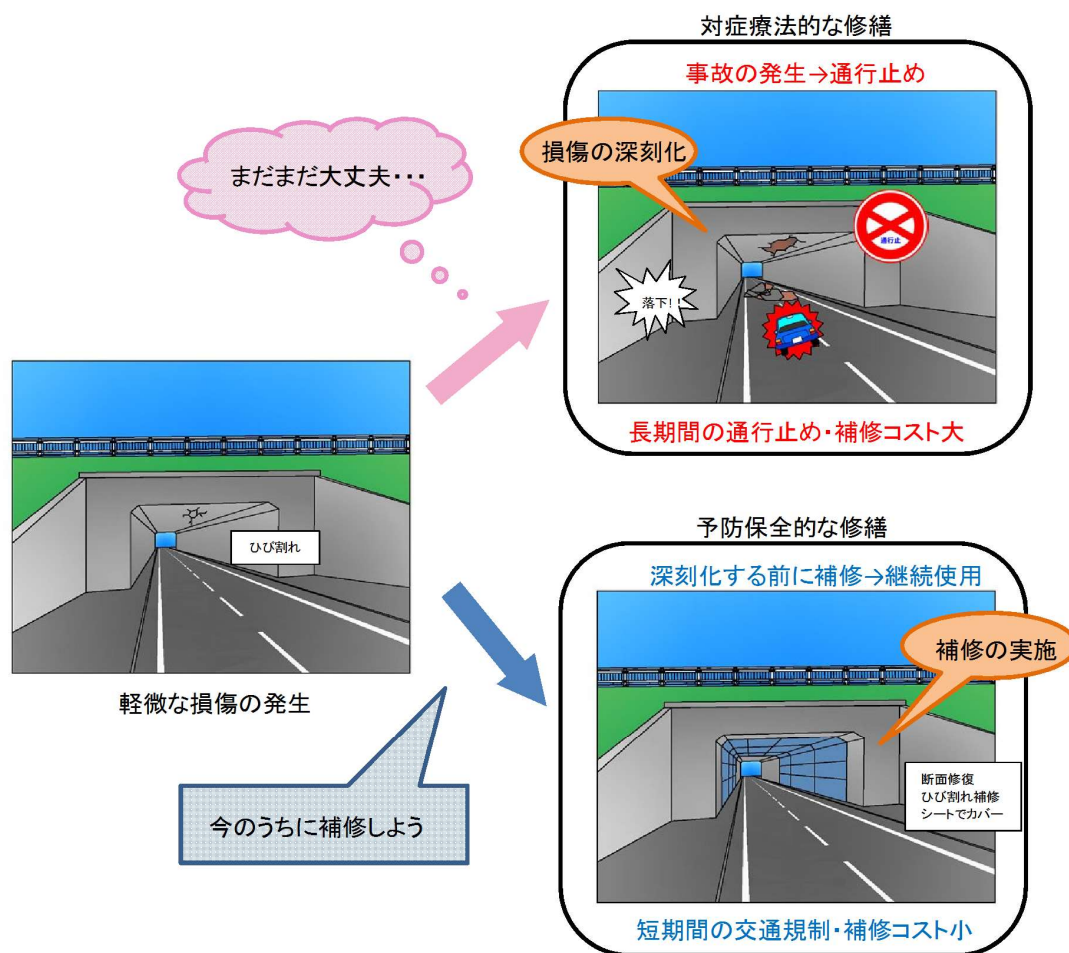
対症療法的な修繕

事故の発生→通行止め

損傷の深刻化

まだまだ大丈夫・・・

通行止

落下！！

長期間の通行止め・補修コスト大

ひび割れ

軽微な損傷の発生

予防保全的な修繕

深刻化する前に補修→継続使用

補修の実施

断面修復
ひび割れ補修
シートでカバー

今のうちに補修しよう

短期間の交通規制・補修コスト小